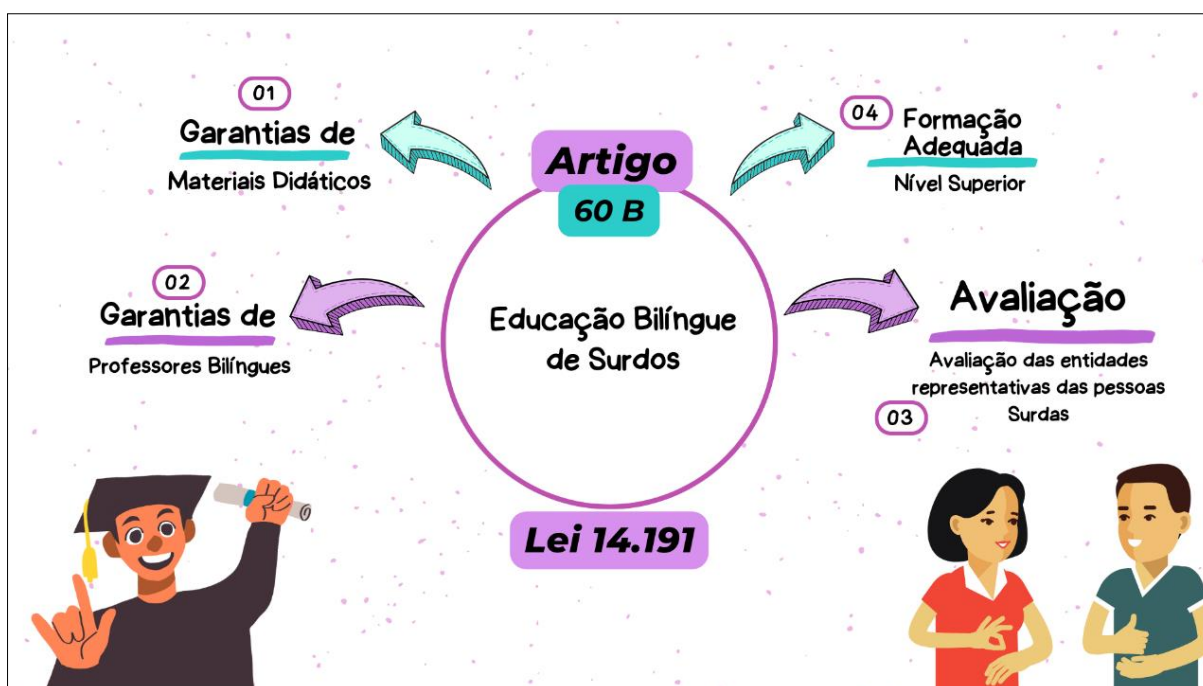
01
Garantias de
Materiais Didáticos

Artigo
60 B

04 Formação Adequada
Nível Superior

02
Garantias de
Professores Bilíngues

Educação Bilíngue de Surdos

Avaliação
Avaliação das entidades representativas das pessoas Surdas
03

Lei 14.191